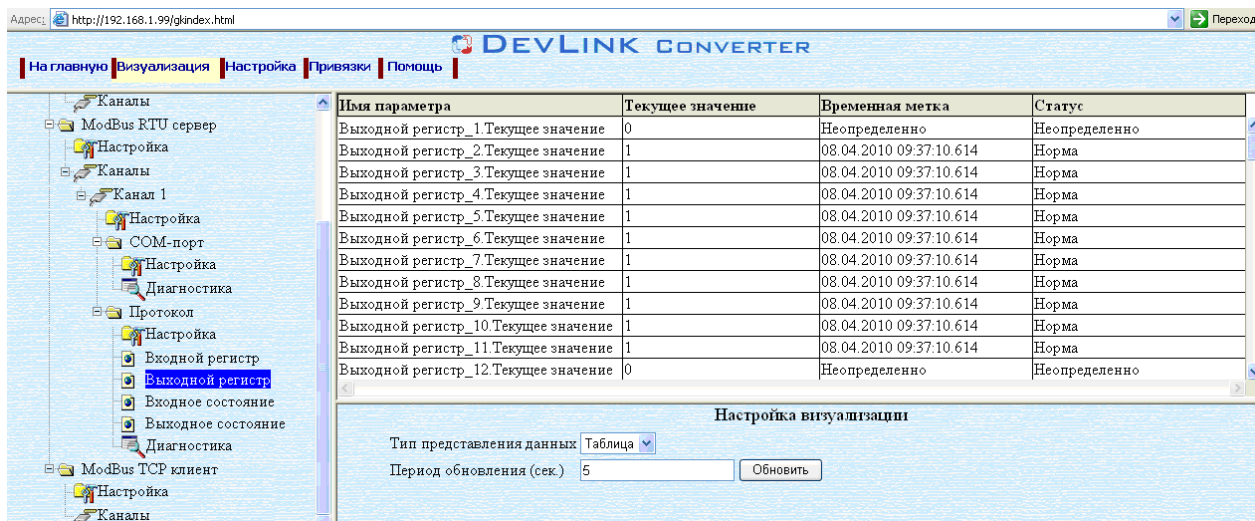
Адрес: http://192.168.1.99/gkindex.html

Переход

DEVLINK CONVERTER

На главную | Визуализация | Настройка | Привязки | Помощь

Каналы
ModBus RTU сервер
Настройка
Каналы
Канал 1
Настройка
COM-порт
Настройка
Диагностика
Протокол
Настройка
Входной регистр
Выходной регистр
Входное состояние
Выходное состояние
Диагностика
ModBus TCP клиент
Настройка
Каналы

| Имя параметра | Текущее значение | Временная метка | Статус |
|---|---|---|---|
| Выходной регистр_1.Текущее значение | 0 | Неопределенно | Неопределенно |
| Выходной регистр_2.Текущее значение | 1 | 08.04.2010 09:37:10.614 | Норма |
| Выходной регистр_3.Текущее значение | 1 | 08.04.2010 09:37:10.614 | Норма |
| Выходной регистр_4.Текущее значение | 1 | 08.04.2010 09:37:10.614 | Норма |
| Выходной регистр_5.Текущее значение | 1 | 08.04.2010 09:37:10.614 | Норма |
| Выходной регистр_6.Текущее значение | 1 | 08.04.2010 09:37:10.614 | Норма |
| Выходной регистр_7.Текущее значение | 1 | 08.04.2010 09:37:10.614 | Норма |
| Выходной регистр_8.Текущее значение | 1 | 08.04.2010 09:37:10.614 | Норма |
| Выходной регистр_9.Текущее значение | 1 | 08.04.2010 09:37:10.614 | Норма |
| Выходной регистр_10.Текущее значение | 1 | 08.04.2010 09:37:10.614 | Норма |
| Выходной регистр_11.Текущее значение | 1 | 08.04.2010 09:37:10.614 | Норма |
| Выходной регистр_12.Текущее значение | 0 | Неопределенно | Неопределенно |

Настройка визуализации

Тип представления данных Таблица

Период обновления (сек.) 5 Обновить